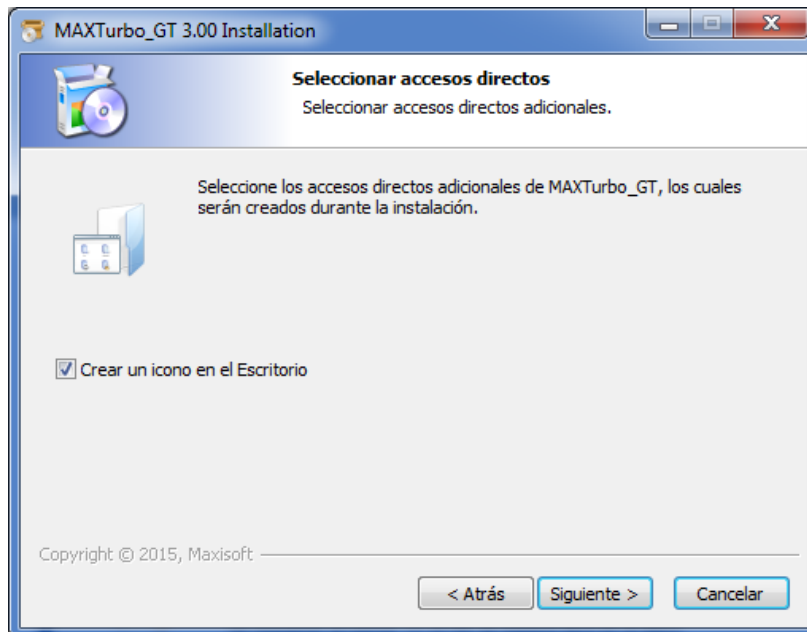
MAXTurbo_GT 3.00 Installation

Seleccionar accesos directos
Seleccionar accesos directos adicionales.

Seleccione los accesos directos adicionales de MAXTurbo_GT, los cuales serán creados durante la instalación.

Crear un icono en el Escritorio

Copyright © 2015, Maxisoft

< Atrás
Siguiente >
Cancelar